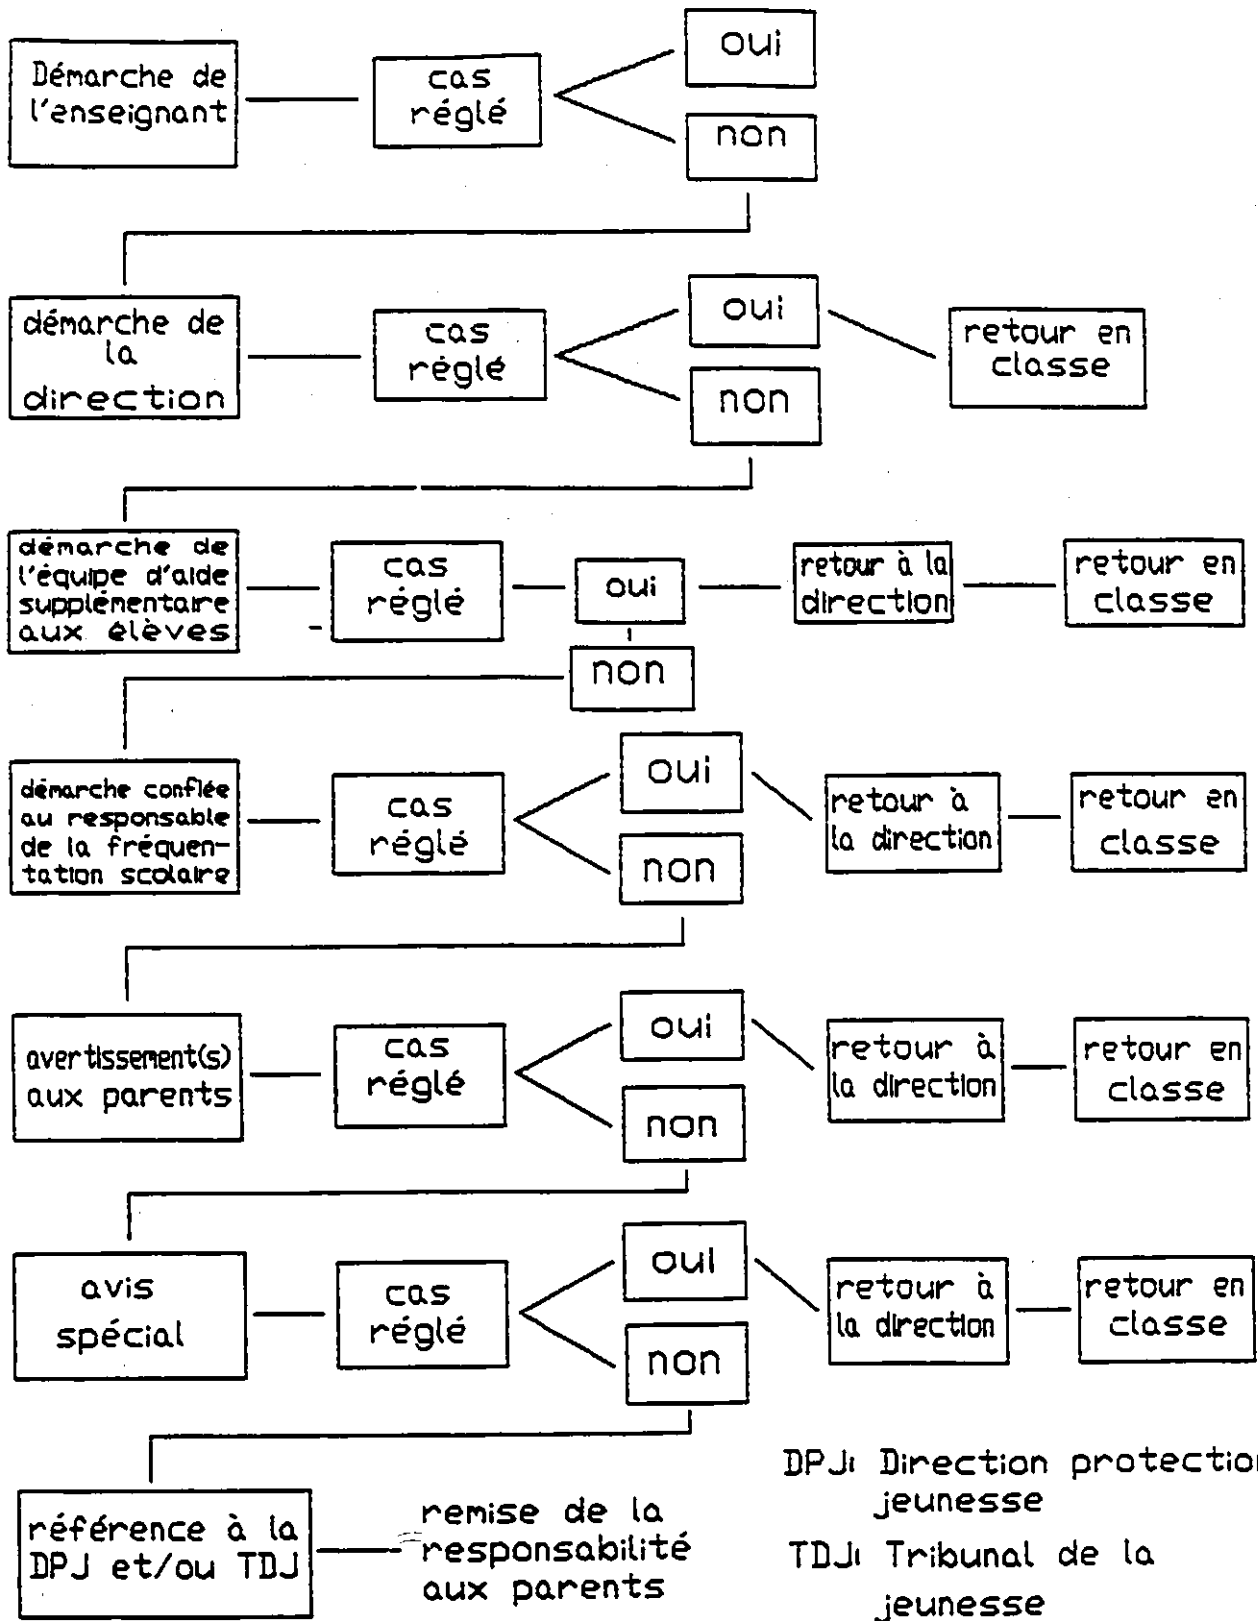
Démarche de l'enseignant

cas réglé

oui

non

démarche de la direction

cas réglé

oui

retour en classe

non

démarche de l'équipe d'aide supplémentaire aux élèves

cas réglé

oui

retour à la direction

retour en classe

non

démarche confiée au responsable de la fréquentation scolaire

cas réglé

oui

retour à la direction

retour en classe

non

avertissement(s) aux parents

cas réglé

oui

retour à la direction

retour en classe

non

avis spécial

cas réglé

oui

retour à la direction

retour en classe

non

référence à la DPJ et/ou TDJ

remise de la responsabilité aux parents

DPJ: Direction protectio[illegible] jeunesse

TDJ: Tribunal de la jeunesse